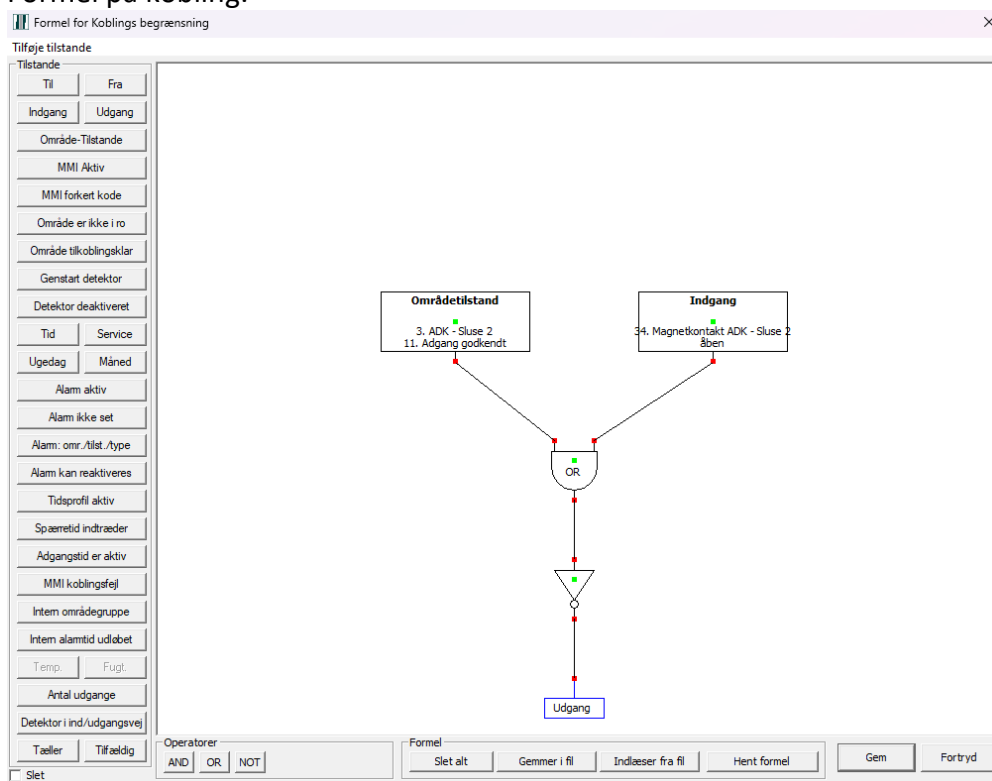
Formel på kobling:

Formel for Koblings begrænsning
×
Tilføje tilstande
Tilstande
Til
Fra
Indgang
Udgang
Område-Tilstande
MMI Aktiv
MMI forkert kode
Område er ikke i ro
Område tilkoblingsklar
Genstart detektor
Detektor deaktiveret
Tid
Service
Ugedag
Måned
Alarm aktiv
Alarm ikke set
Alarm: omr./tilst./type
Alarm kan reaktiveres
Tidsprofil aktiv
Spærretid indtræder
Adgangstid er aktiv
MMI koblingsfejl
Intern områdegruppe
Intern alarmtid udløbet
Temp.
Fugt.
Antal udgange
Detektor i ind/udgangsvej
Tæller
Tilfældig
Slet

Områdetilstand
3. ADK - Sluse 2
11. Adgang godkendt

Indgang
34. Magnetkontakt ADK - Sluse 2
åben

OR

Udgang

Operatorer
AND
OR
NOT

Formel
Slet alt
Gemmer i fil
Indlæser fra fil
Hent formel

Gem
Fortryd